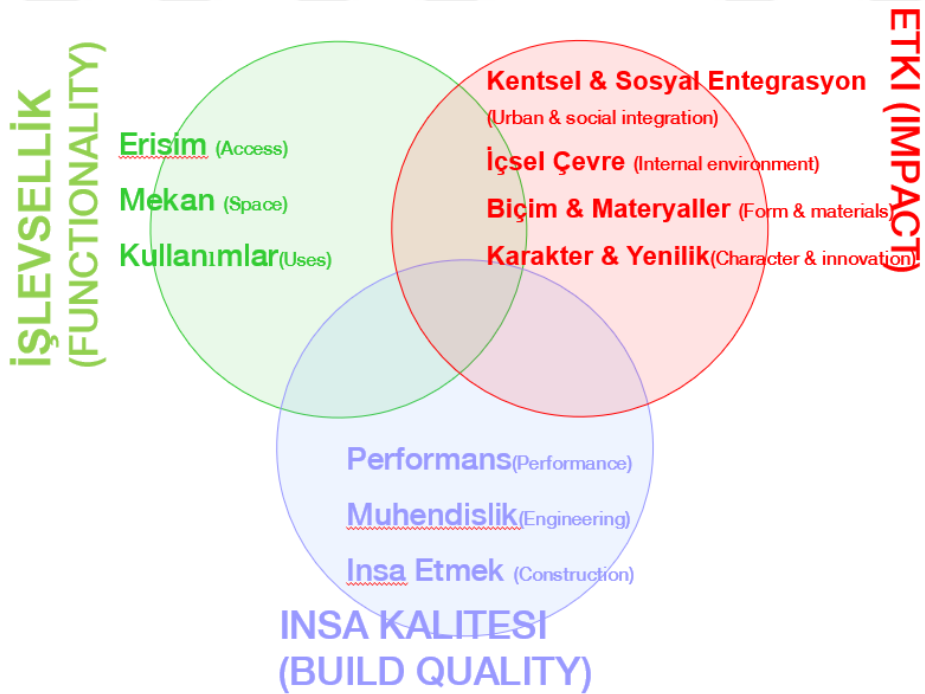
İŞLEVSELLİK
(FUNCTIONALITY)

Erisim (Access)
Mekan (Space)
Kullanımlar(Uses)

ETKI (IMPACT)

Kentsel & Sosyal Entegrasyon (Urban & social integration)
İçsel Çevre (Internal environment)
Biçim & Materyaller (Form & materials)
Karakter & Yenilik(Character & innovation)

Performans(Performance)
Muhendislik(Engineering)
Insa Etmek (Construction)

INSA KALITESI
(BUILD QUALITY)